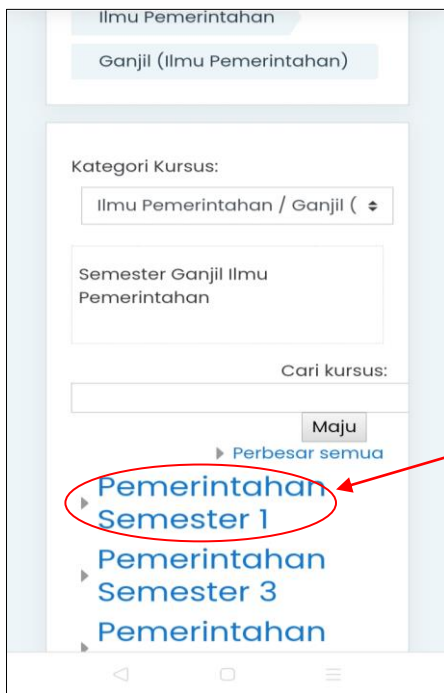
Ilmu Pemerintahan

Ganjil (Ilmu Pemerintahan)

Kategori Kursus:

Ilmu Pemerintahan / Ganjil (

Semester Ganjil Ilmu Pemerintahan

Cari kursus:

Maju

Perbesar semua

Pemerintahan Semester 1

Pemerintahan Semester 3

Pemerintahan